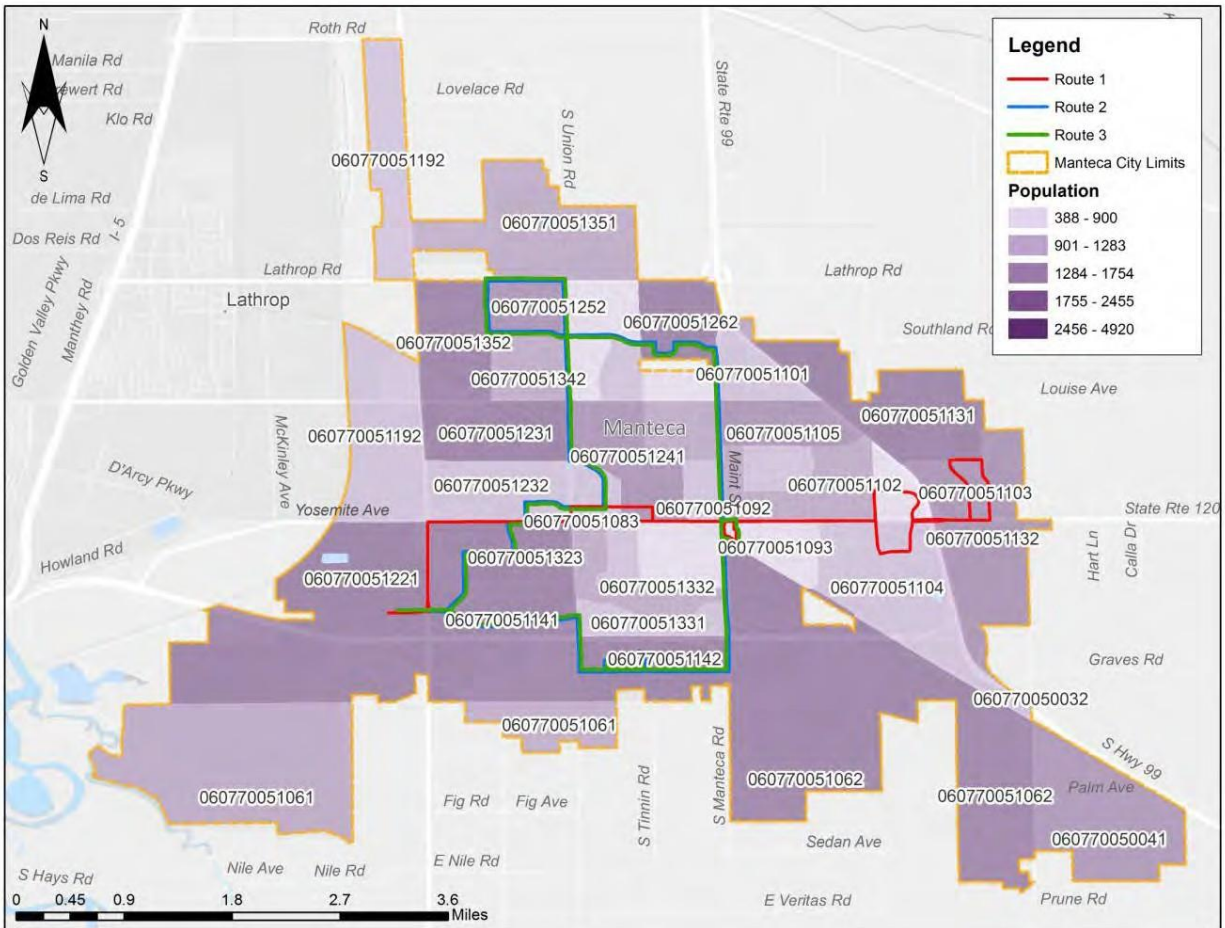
N
S

Legend
Route 1
Route 2
Route 3
Manteca City Limits
Population
388 - 900
901 - 1283
1284 - 1754
1755 - 2455
2456 - 4920

Roth Rd
Manila Rd
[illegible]ewert Rd
Klo Rd
Lovelace Rd
S Union Rd
State Rte 99
060770051192
de Lima Rd
Dos Reis Rd
I-5
060770051351
Lathrop Rd
Lathrop Rd
Golden Valley Pkwy
Manthey Rd
Lathrop
060770051252
060770051262
Southland Rd
060770051352
060770051101
060770051342
Louise Ave
McKinley Ave
060770051131
060770051192
060770051231
Manteca
060770051105
060770051241
D'Arcy Pkwy
Main St
060770051232
060770051102
060770051103
Yosemite Ave
060770051092
State Rte 120
060770051083
060770051132
Howland Rd
060770051093
060770051323
Hart Ln
Calla Dr
060770051221
060770051332
060770051104
060770051141
060770051331
060770051142
Graves Rd
060770050032
060770051061
S Hwy 99
S Tinnin Rd
S Manteca Rd
060770051061
060770051062
060770051062
Palm Ave
Fig Rd
Fig Ave
Sedan Ave
060770050041
Nile Ave
Nile Rd
E Nile Rd
S Hays Rd
E Veritas Rd
Prune Rd
0 0.45 0.9 1.8 2.7 3.6
Miles